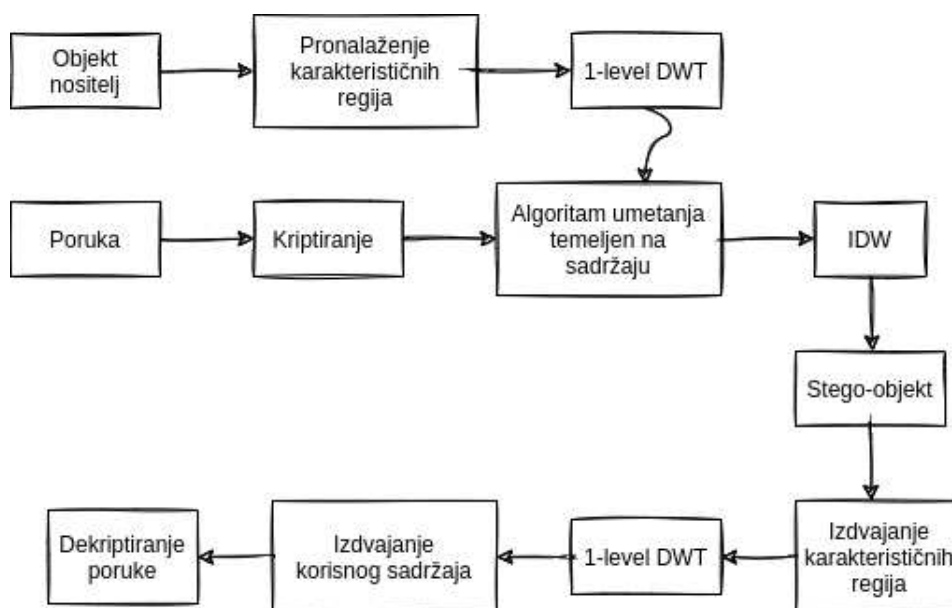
Objekt nositelj

Pronalaženje karakterističnih regija

1-level DWT

Poruka

Kriptiranje

Algoritam umetanja temeljen na sadržaju

IDW

Stego-objekt

Izdvajanje karakterističnih regija

1-level DWT

Izdvajanje korisnog sadržaja

Dekriptiranje poruke